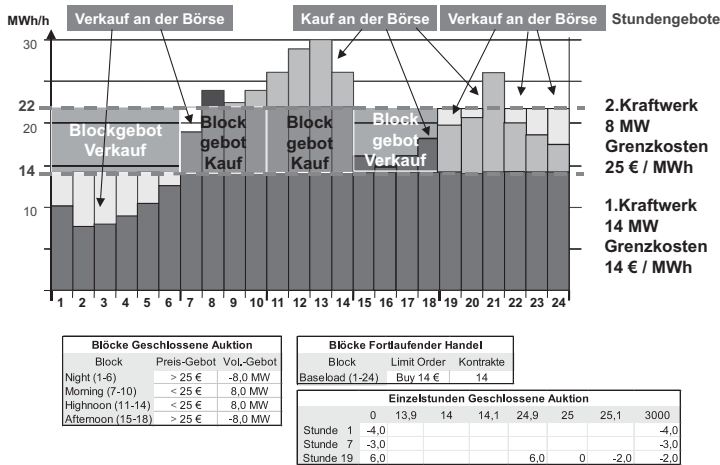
MWh/h

Verkauf an der Börse

Kauf an der Börse

Verkauf an der Börse

Stundengebote

30

22

20

14

10

Blockgebot Verkauf

Block gebot Kauf

Block gebot Kauf

Block gebot Verkauf

2.Kraftwerk 8 MW Grenzkosten 25 € / MWh

1.Kraftwerk 14 MW Grenzkosten 14 € / MWh

1 2 3 4 5 6 7 8 9 10 11 12 13 14 15 16 17 18 19 20 21 22 23 24

| Blöcke Geschlossene Auktion | | |
|---|---|---|
| Block | Preis-Gebot | Vol.-Gebot |
| Night (1-6) | > 25 € | -8,0 MW |
| Morning (7-10) | < 25 € | 8,0 MW |
| Highnoon (11-14) | < 25 € | 8,0 MW |
| Afternoon (15-18) | > 25 € | -8,0 MW |

| Blöcke Fortlaufender Handel | | |
|---|---|---|
| Block | Limit Order | Kontrakte |
| Baseload (1-24) | Buy 14 € | 14 |

| Einzelstunden Geschlossene Auktion | | | | | | | | |
|---|---|---|---|---|---|---|---|---|
| | 0 | 13,9 | 14 | 14,1 | 24,9 | 25 | 25,1 | 3000 |
| Stunde 1 | -4,0 | | | | | | | -4,0 |
| Stunde 7 | -3,0 | | | | | | | -3,0 |
| Stunde 19 | 6,0 | | | | 6,0 | 0 | -2,0 | -2,0 |